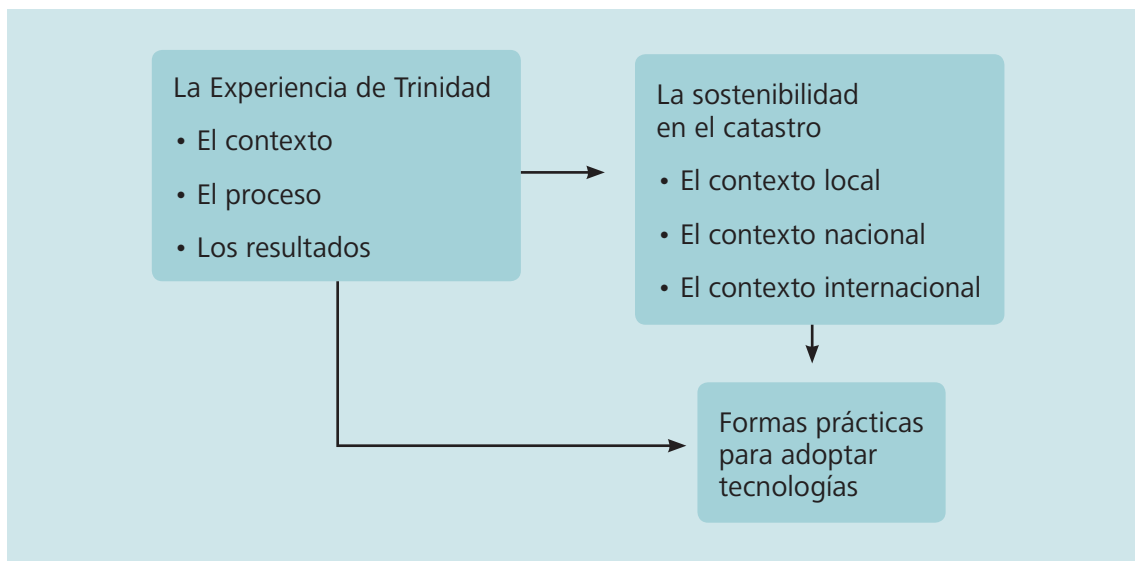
La Experiencia de Trinidad
• El contexto
• El proceso
• Los resultados

La sostenibilidad en el catastro
• El contexto local
• El contexto nacional
• El contexto internacional

Formas prácticas para adoptar tecnologías